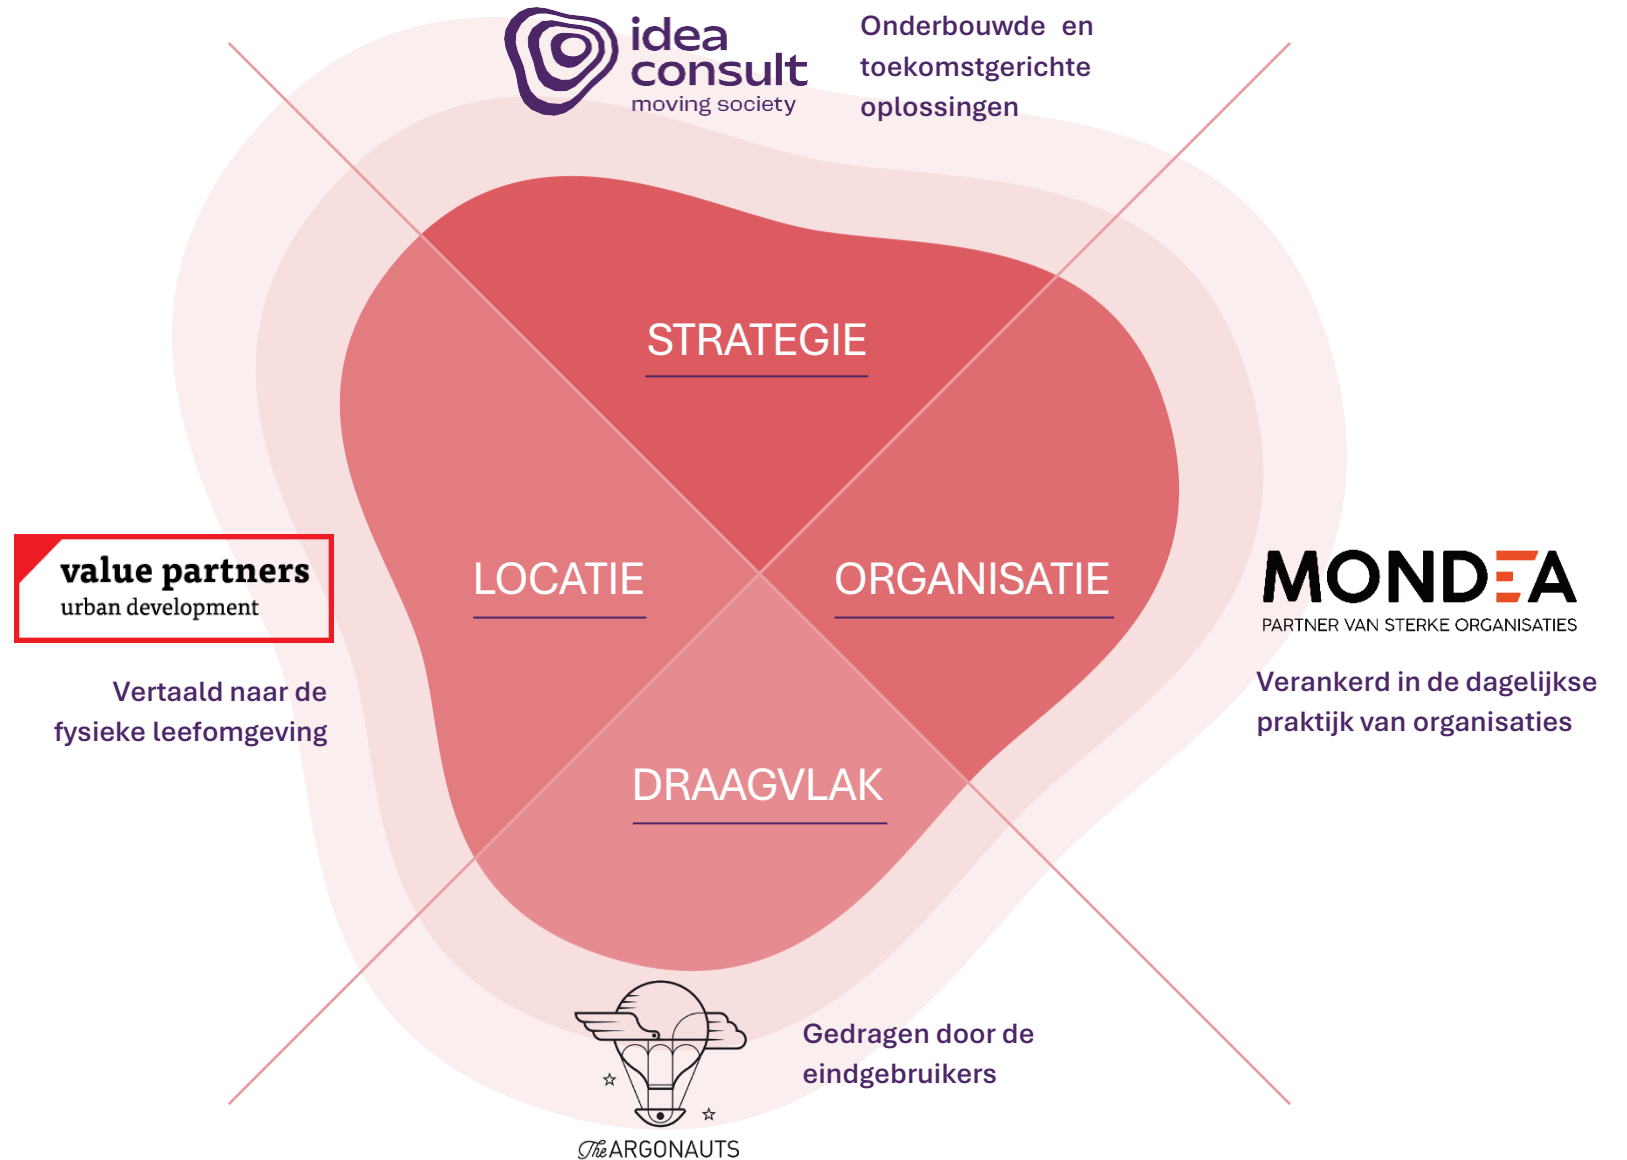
idea consult
moving society

Onderbouwde en toekomstgerichte oplossingen

STRATEGIE

value partners
urban development

Vertaald naar de fysieke leefomgeving

LOCATIE

ORGANISATIE

MONDEA
PARTNER VAN STERKE ORGANISATIES

Verankerd in de dagelijkse praktijk van organisaties

DRAAGVLAK

The ARGONAUTS

Gedragen door de eindgebruikers